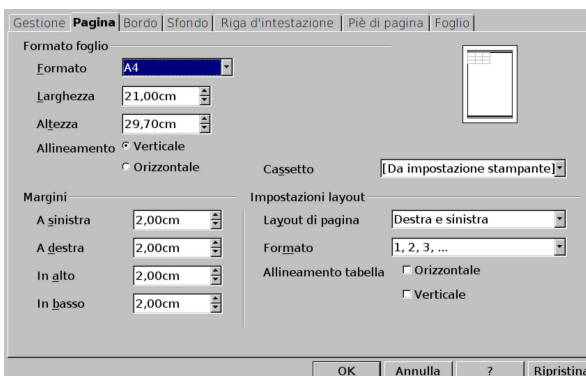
Gestione | Pagina | Bordo | Sfondo | Riga d'intestazione | Piè di pagina | Foglio

Formato foglio

Formato A4

Larghezza 21,00cm

Altezza 29,70cm

Allineamento Verticale

Orizzontale

Cassetto [Da impostazione stampante]

Margini

A sinistra 2,00cm

A destra 2,00cm

In alto 2,00cm

In basso 2,00cm

Impostazioni layout

Layout di pagina Destra e sinistra

Formato 1, 2, 3, ...

Allineamento tabella Orizzontale

Verticale

OK | Annulla | ? | Ripristina